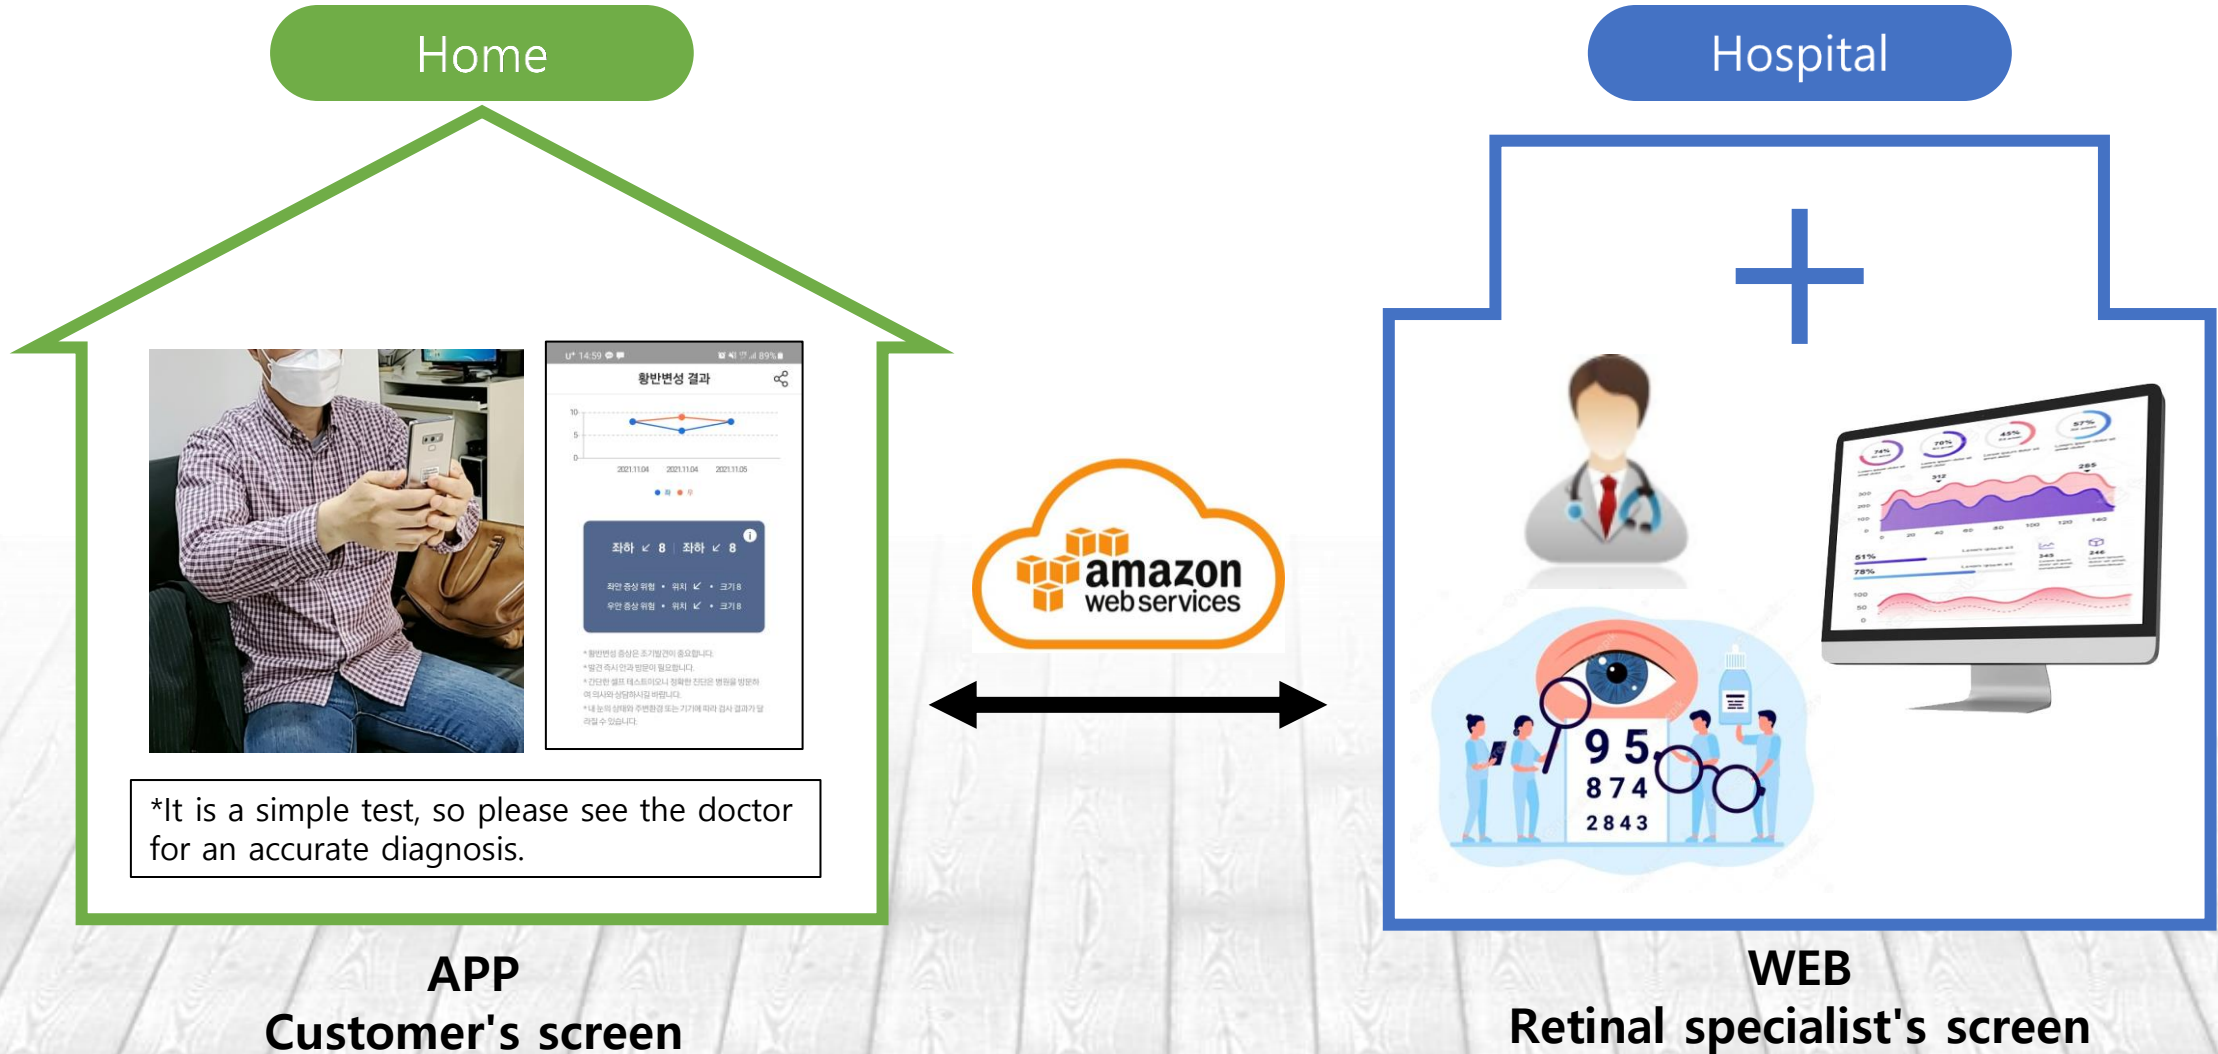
Home

Hospital

황반변성 결과

10
5
0

2021.11.04 2021.11.04 2021.11.05

좌 우

좌하 ↙ 8 | 좌하 ↙ 8

좌안 증상 위험 • 위치 ↙ • 크기 8
우안 증상 위험 • 위치 ↙ • 크기 8

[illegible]

*It is a simple test, so please see the doctor for an accurate diagnosis.

amazon web services

9 5
8 7 4
2 8 4 3

APP
Customer's screen

WEB
Retinal specialist's screen